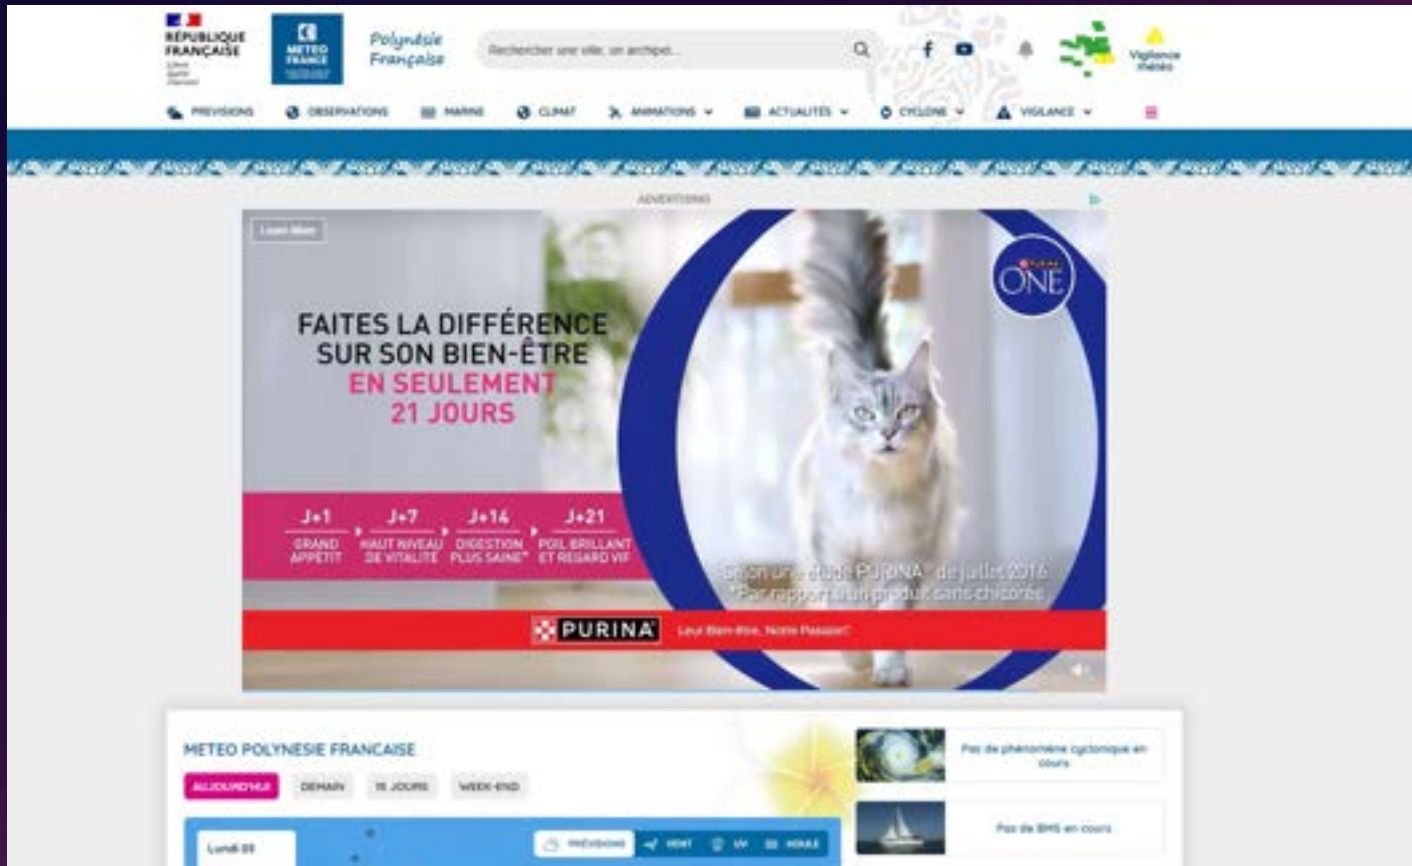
RÉPUBLIQUE FRANÇAISE
Liberté Égalité Fraternité

METEO FRANCE

Polynésie Française

Rechercher une ville, un archipel...

Vigilance météo

PREVISIONS OBSERVATIONS MARINE CLIMAT ANIMATIONS ACTUALITÉS CYCLONE VIGILANCE

ADVERTISING

Learn More

FAITES LA DIFFÉRENCE SUR SON BIEN-ÊTRE EN SEULEMENT 21 JOURS

J+1 GRAND APPÉTIT
J+7 HAUT NIVEAU DE VITALITÉ
J+14 DIGESTION PLUS SAINE*
J+21 POIL BRILLANT ET REGARD VIF

PURINA ONE

Selon une étude PURINA® de juillet 2016
*Par rapport à un produit sans chicorée

PURINA Leur Bien-Être, Notre Passion®

METEO POLYNESIE FRANCAISE

AUJOURD'HUI DEMAIN 15 JOURS WEEK-END

Lundi 03

PRÉVISIONS VENT UV HOULE

Pas de phénomène cyclonique en cours

Pas de BMS en cours